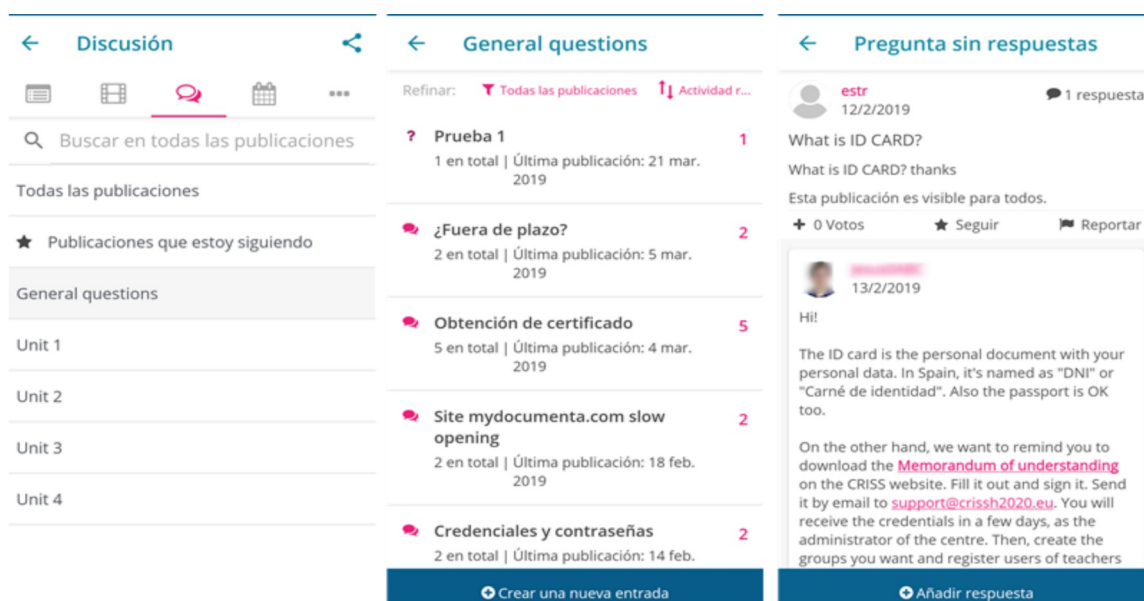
Discusión

Buscar en todas las publicaciones

Todas las publicaciones

Publicaciones que estoy siguiendo

General questions

Unit 1

Unit 2

Unit 3

Unit 4

General questions

Refinar: Todas las publicaciones Actividad r...

? Prueba 1 1
1 en total | Última publicación: 21 mar. 2019

¿Fuera de plazo? 2
2 en total | Última publicación: 5 mar. 2019

Obtención de certificado 5
5 en total | Última publicación: 4 mar. 2019

Site mydocumenta.com slow opening 2
2 en total | Última publicación: 18 feb. 2019

Credenciales y contraseñas 2
2 en total | Última publicación: 14 feb.

Crear una nueva entrada

Pregunta sin respuestas

estr
12/2/2019
1 respuesta

What is ID CARD?

What is ID CARD? thanks

Esta publicación es visible para todos.

+ 0 Votos Seguir Reportar

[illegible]
13/2/2019

Hi!

The ID card is the personal document with your personal data. In Spain, it's named as "DNI" or "Carné de identidad". Also the passport is OK too.

On the other hand, we want to remind you to download the Memorandum of understanding on the CRISS website. Fill it out and sign it. Send it by email to support@crissh2020.eu. You will receive the credentials in a few days, as the administrator of the centre. Then, create the groups you want and register users of teachers

Añadir respuesta